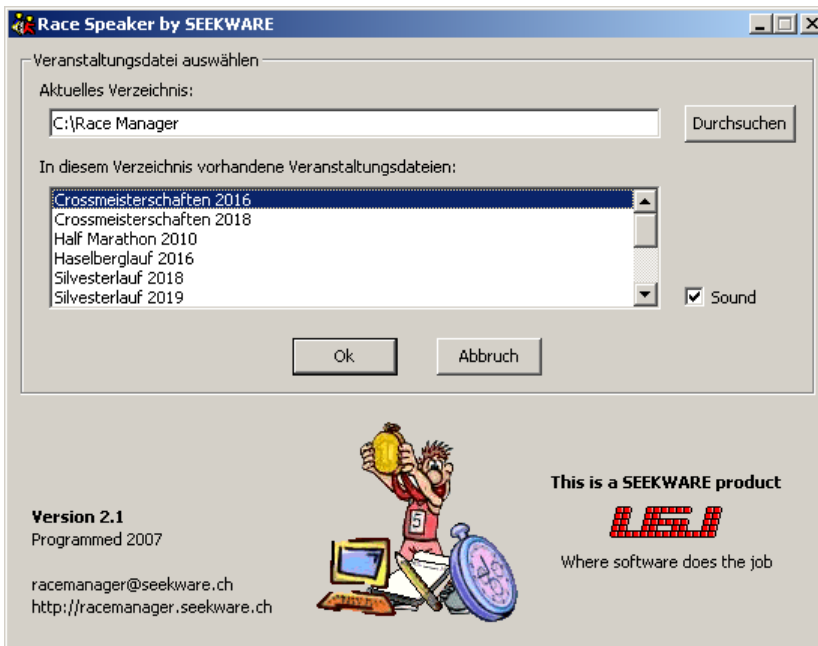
Race Speaker by SEEKWARE

Veranstaltungsdatei auswählen

Aktuelles Verzeichnis:

C:\Race Manager

Durchsuchen

In diesem Verzeichnis vorhandene Veranstaltungsdateien:

Crossmeisterschaften 2016
Crossmeisterschaften 2018
Half Marathon 2010
Haselberglauf 2016
Silvesterlauf 2018
Silvesterlauf 2019

Sound

Ok

Abbruch

5

This is a SEEKWARE product

LGJ

Where software does the job

Version 2.1
Programmed 2007

racemanager@seekware.ch
http://racemanager.seekware.ch